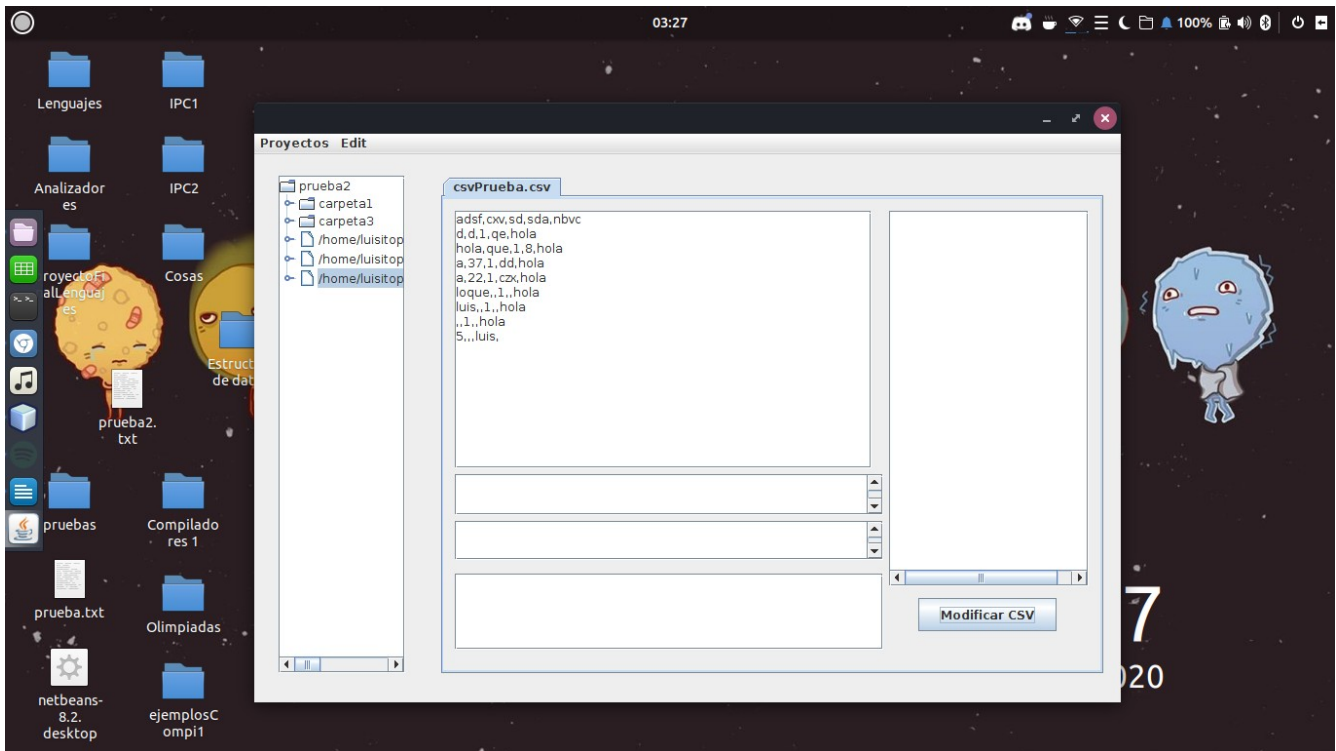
03:27

100%

Lenguajes
IPC1
Analizadores
IPC2
royectoFinalLenguajes
Cosas
Estruct de dat
prueba2.txt
pruebas
Compiladores 1
prueba.txt
Olimpiadas
netbeans-8.2.desktop
ejemplosCompi1

Proyectos Edit

prueba2
carpeta1
carpeta3
/home/luisitop
/home/luisitop
/home/luisitop

csvPrueba.csv

adsf,cxv,sd,sda,nbvc
d,d,1,qe,hola
hola,que,1,8,hola
a,37,1,dd,hola
a,22,1,czx,hola
loque,,1,,hola
luis,,1,,hola
,,1,,hola
5,,,luis,

Modificar CSV

7
020